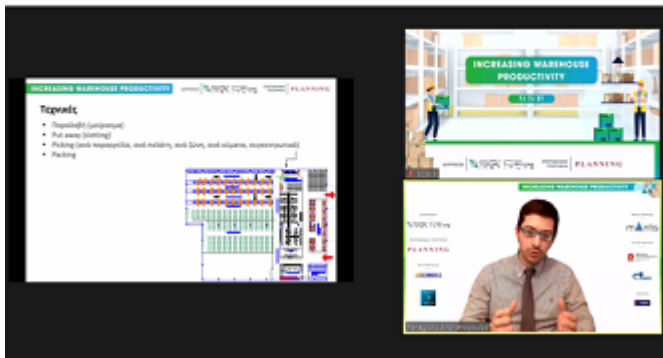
INCREASING WAREHOUSE PRODUCTIVITY

PLANNING

Τεχνικές

- Παραλαβή (μεταφορά)
- Put away (slotting)
- Picking (ανά παραγγελία, ανά πελάτη, ανά ζώνη, ανά κύματα, συγκεντρωτικά)
- Packing

INCREASING WAREHOUSE PRODUCTIVITY

PLANNING

INCREASING WAREHOUSE PRODUCTIVITY

PLANNING

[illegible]